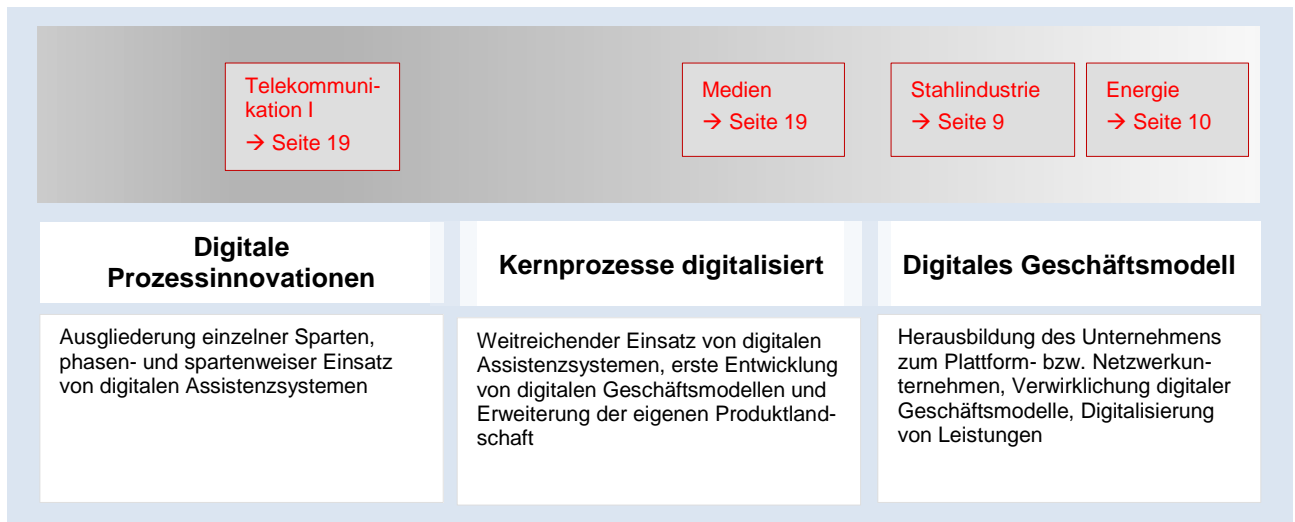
Telekommunikation I
→ Seite 19

Medien
→ Seite 19

Stahlindustrie
→ Seite 9

Energie
→ Seite 10

Digitale Prozessinnovationen

Kernprozesse digitalisiert

Digitales Geschäftsmodell

Ausgliederung einzelner Sparten, phasen- und spartenweiser Einsatz von digitalen Assistenzsystemen

Weitreichender Einsatz von digitalen Assistenzsystemen, erste Entwicklung von digitalen Geschäftsmodellen und Erweiterung der eigenen Produktlandschaft

Herausbildung des Unternehmens zum Plattform- bzw. Netzwerkunternehmen, Verwirklichung digitaler Geschäftsmodelle, Digitalisierung von Leistungen